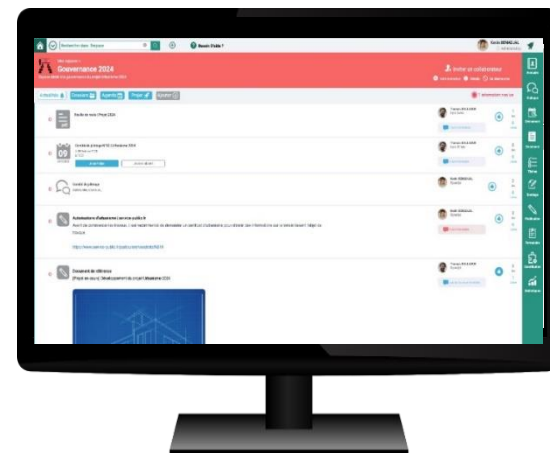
Rechercher dans l'équipe

Besoin d'aide ?

Gouvernance 2024

Inviter un collaborateur

Feuille de route Projet 2024

09

Comité de pilotage

Document de référence

Automatisme d'obtention d'une remise publique

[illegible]